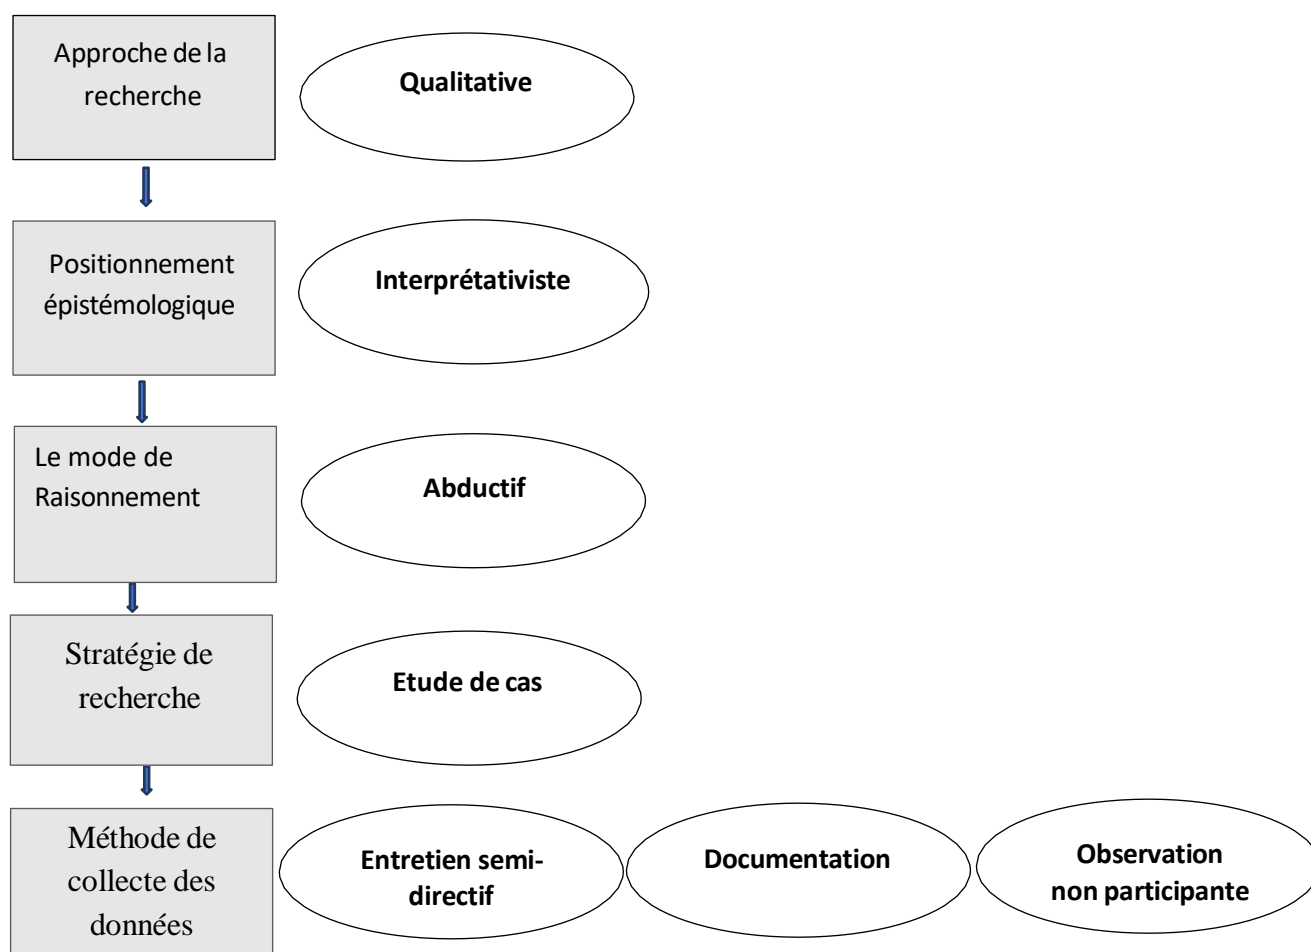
Approche de la recherche

Qualitative

Positionnement épistémologique

Interprétativiste

Le mode de Raisonnement

Abductif

Stratégie de recherche

Etude de cas

Méthode de collecte des données

Entretien semi-directif

Documentation

Observation non participante